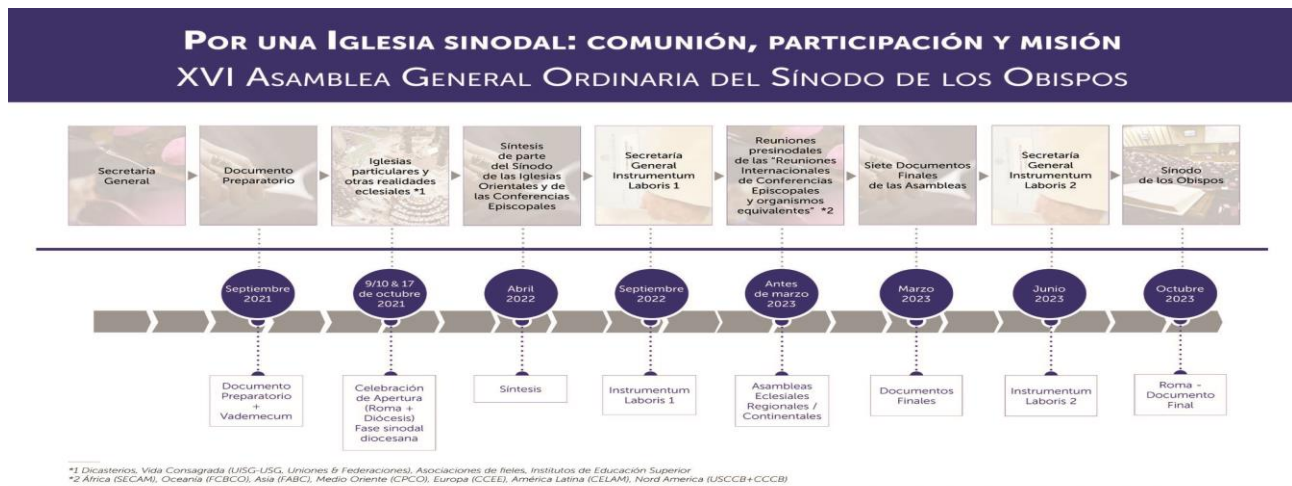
POR UNA IGLESIA SINODAL: COMUNIÓN, PARTICIPACIÓN Y MISIÓN
XVI ASAMBLEA GENERAL ORDINARIA DEL SÍNODO DE LOS OBISPOS

Secretaría General

Documento Preparatorio

Iglesias particulares y otras realidades eclesiales *1

Síntesis de parte del Sínodo de las Iglesias Orientales y de las Conferencias Episcopales

Secretaría General Instrumentum Laboris 1

Reuniones presinodales de las "Reuniones Internacionales de Conferencias Episcopales y organismos equivalentes" *2

Siete Documentos Finales de las Asambleas

Secretaría General Instrumentum Laboris 2

Sínodo de los Obispos

Septiembre 2021

9/10 & 17 de octubre 2021

Abril 2022

Septiembre 2022

Antes de marzo 2023

Marzo 2023

Junio 2023

Octubre 2023

Documento Preparatorio + Vademecum

Celebración de Apertura (Roma + Diócesis) Fase sinodal diocesana

Síntesis

Instrumentum Laboris 1

Asambleas Eclesiales Regionales / Continentales

Documentos Finales

Instrumentum Laboris 2

Roma - Documento Final

*1 Dicasterios, Vida Consagrada (UISG-USG, Uniones & Federaciones), Asociaciones de fieles, Institutos de Educación Superior
*2 África (SECAM), Oceanía (FCBCO), Asia (FABC), Medio Oriente (CPCO), Europa (CCEE), América Latina (CELAM), Nord America (USCCB+CCCB)